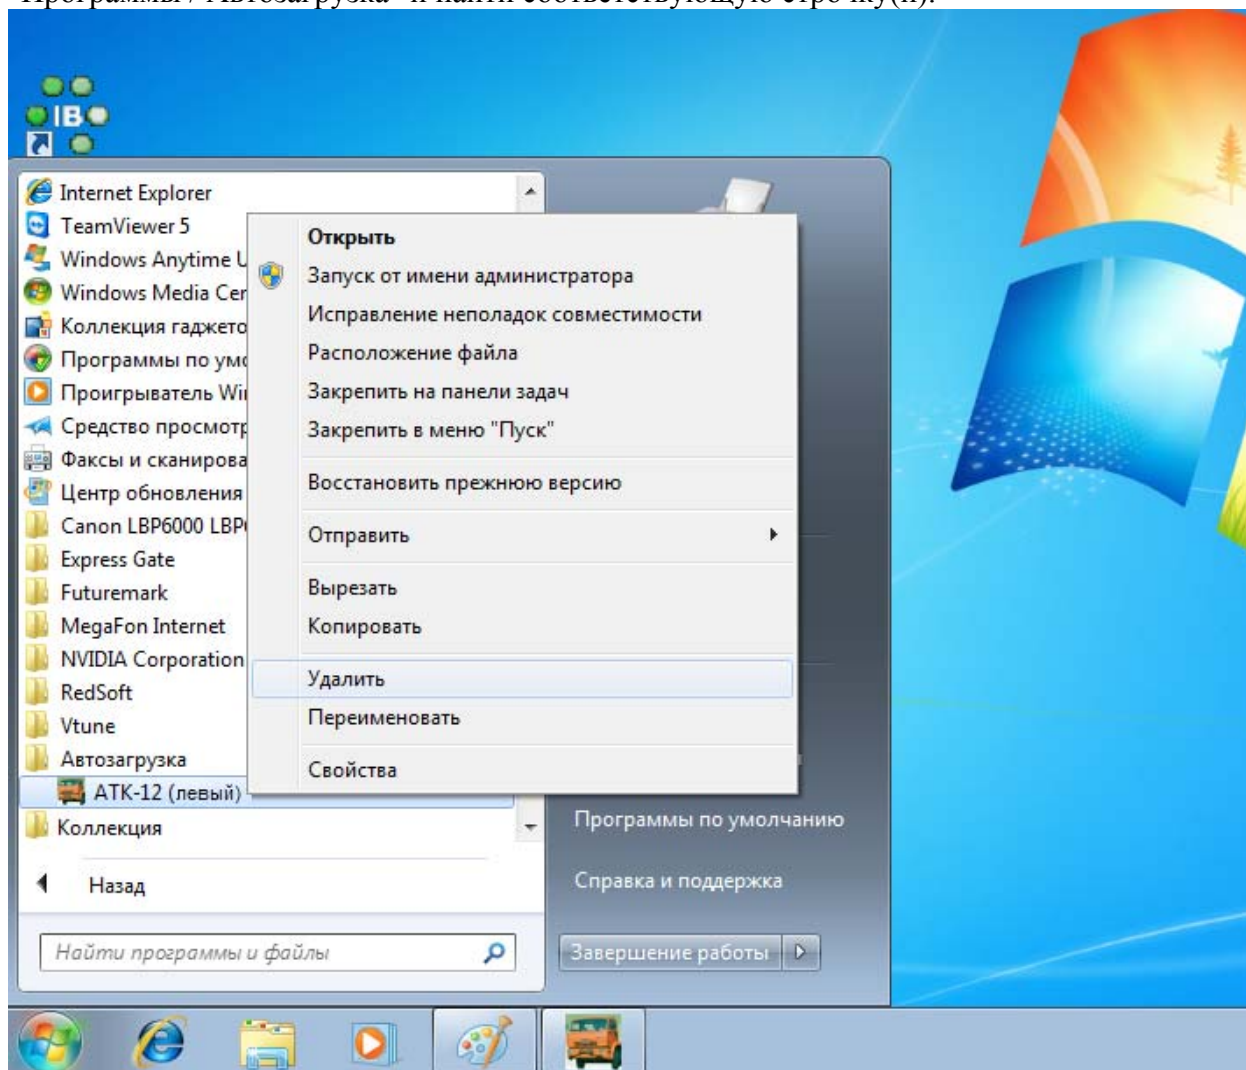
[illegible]

IB

Internet Explorer
TeamViewer 5
Windows Anytime U
Windows Media Cer
Коллекция гаджето
Программы по умо
Проигрыватель Wi
Средство просмотр
Факсы и сканирова
Центр обновления
Canon LBP6000 LBP
Express Gate
Futuremark
MegaFon Internet
NVIDIA Corporation
RedSoft
Vtune
Автозагрузка
АТК-12 (левый)
Коллекция

Назад

Найти программы и файлы

Открыть
Запуск от имени администратора
Исправление неполадок совместимости
Расположение файла
Закрепить на панели задач
Закрепить в меню "Пуск"
Восстановить прежнюю версию
Отправить
Вырезать
Копировать
Удалить
Переименовать
Свойства

Программы по умолчанию
Справка и поддержка
Завершение работы